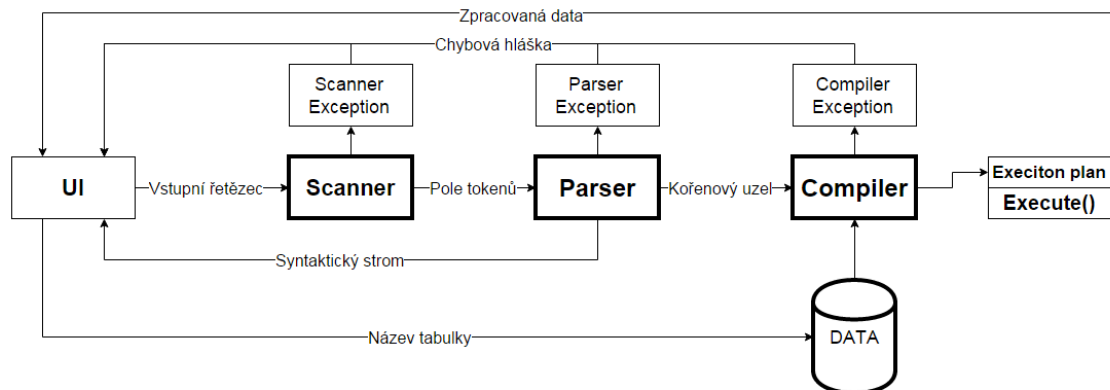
Zpracovaná data

Chybová hláška

Scanner Exception

Parser Exception

Compiler Exception

UI

Vstupní řetězec

Scanner

Pole tokenů

Parser

Kořenový uzel

Compiler

Execiton plan

Execute()

Syntaktický strom

DATA

Název tabulky